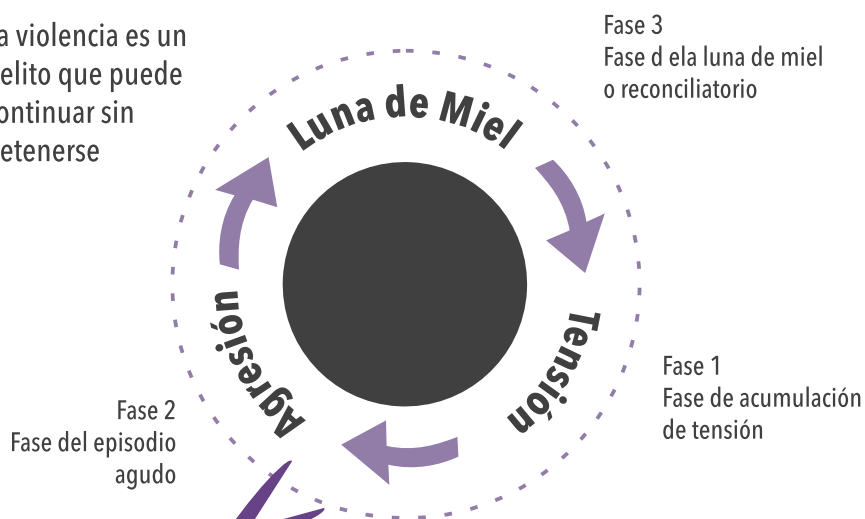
a violencia es un
elito que puede
ontinuar sin
etenerse

Fase 3
Fase d ela luna de miel
o reconciliatorio

Luna de Miel

Agresión

Tensión

Fase 1
Fase de acumulación
de tensión

Fase 2
Fase del episodio
agudo